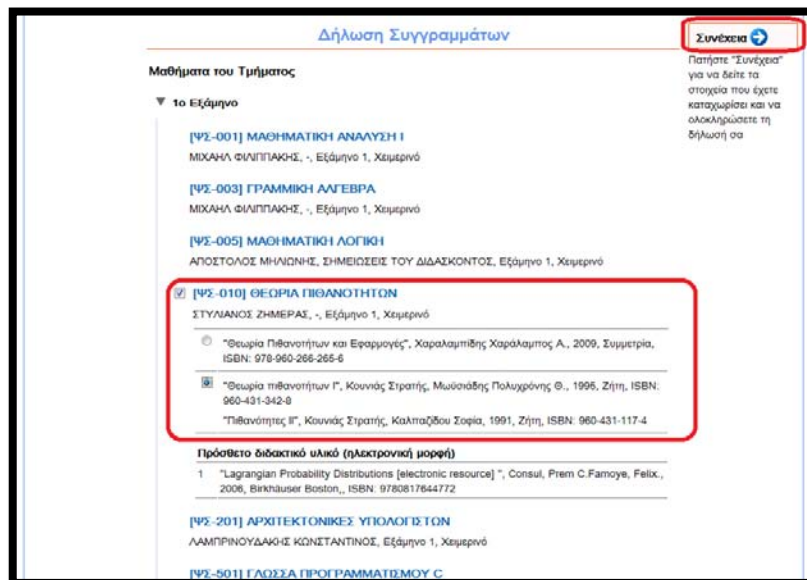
Δήλωση Συγγραμμάτων

Συνέχεια

Πατήστε "Συνέχεια" για να δείτε τα στοιχεία που έχετε καταχωρίσει και να ολοκληρώσετε τη δήλωσή σα

Μαθήματα του Τμήματος

▼ 1ο Εξάμηνο

[ΨΣ-001] ΜΑΘΗΜΑΤΙΚΗ ΑΝΑΛΥΣΗ Ι
ΜΙΧΑΗΛ ΦΙΛΙΠΠΑΚΗΣ, -, Εξάμηνο 1, Χειμερινό

[ΨΣ-003] ΓΡΑΜΜΙΚΗ ΑΛΓΕΒΡΑ
ΜΙΧΑΗΛ ΦΙΛΙΠΠΑΚΗΣ, -, Εξάμηνο 1, Χειμερινό

[ΨΣ-005] ΜΑΘΗΜΑΤΙΚΗ ΛΟΓΙΚΗ
ΑΠΟΣΤΟΛΟΣ ΜΗΛΙΩΝΗΣ, ΣΗΜΕΙΩΣΕΙΣ ΤΟΥ ΔΙΔΑΣΚΟΝΤΟΣ, Εξάμηνο 1, Χειμερινό

[ΨΣ-010] ΘΕΩΡΙΑ ΠΙΘΑΝΟΤΗΤΩΝ
ΣΤΥΛΙΑΝΟΣ ΖΗΜΕΡΑΣ, -, Εξάμηνο 1, Χειμερινό

"Θεωρία Πιθανοτήτων και Εφαρμογές", Χαραλαμπίδης Χαράλαμπος Α., 2009, Συμμετρία, ISBN: 978-960-266-265-6

"Θεωρία πιθανοτήτων Ι", Κουνιάς Στρατής, Μωϋσιάδης Πολυχρόνης Θ., 1995, Ζήτη, ISBN: 960-431-342-8
"Πιθανότητες ΙΙ", Κουνιάς Στρατής, Καλπαζίδου Σοφία, 1991, Ζήτη, ISBN: 960-431-117-4

Πρόσθετο διδακτικό υλικό (ηλεκτρονική μορφή)
1 "Lagrangian Probability Distributions [electronic resource] ", Consul, Prem C.Famoye, Felix., 2006, Birkhäuser Boston,, ISBN: 9780817644772

[ΨΣ-201] ΑΡΧΙΤΕΚΤΟΝΙΚΕΣ ΥΠΟΛΟΓΙΣΤΩΝ
ΛΑΜΠΡΙΝΟΥΔΑΚΗΣ ΚΩΝΣΤΑΝΤΙΝΟΣ, Εξάμηνο 1, Χειμερινό

[ΨΣ-501] ΓΛΩΣΣΑ ΠΡΟΓΡΑΜΜΑΤΙΣΜΟΥ C